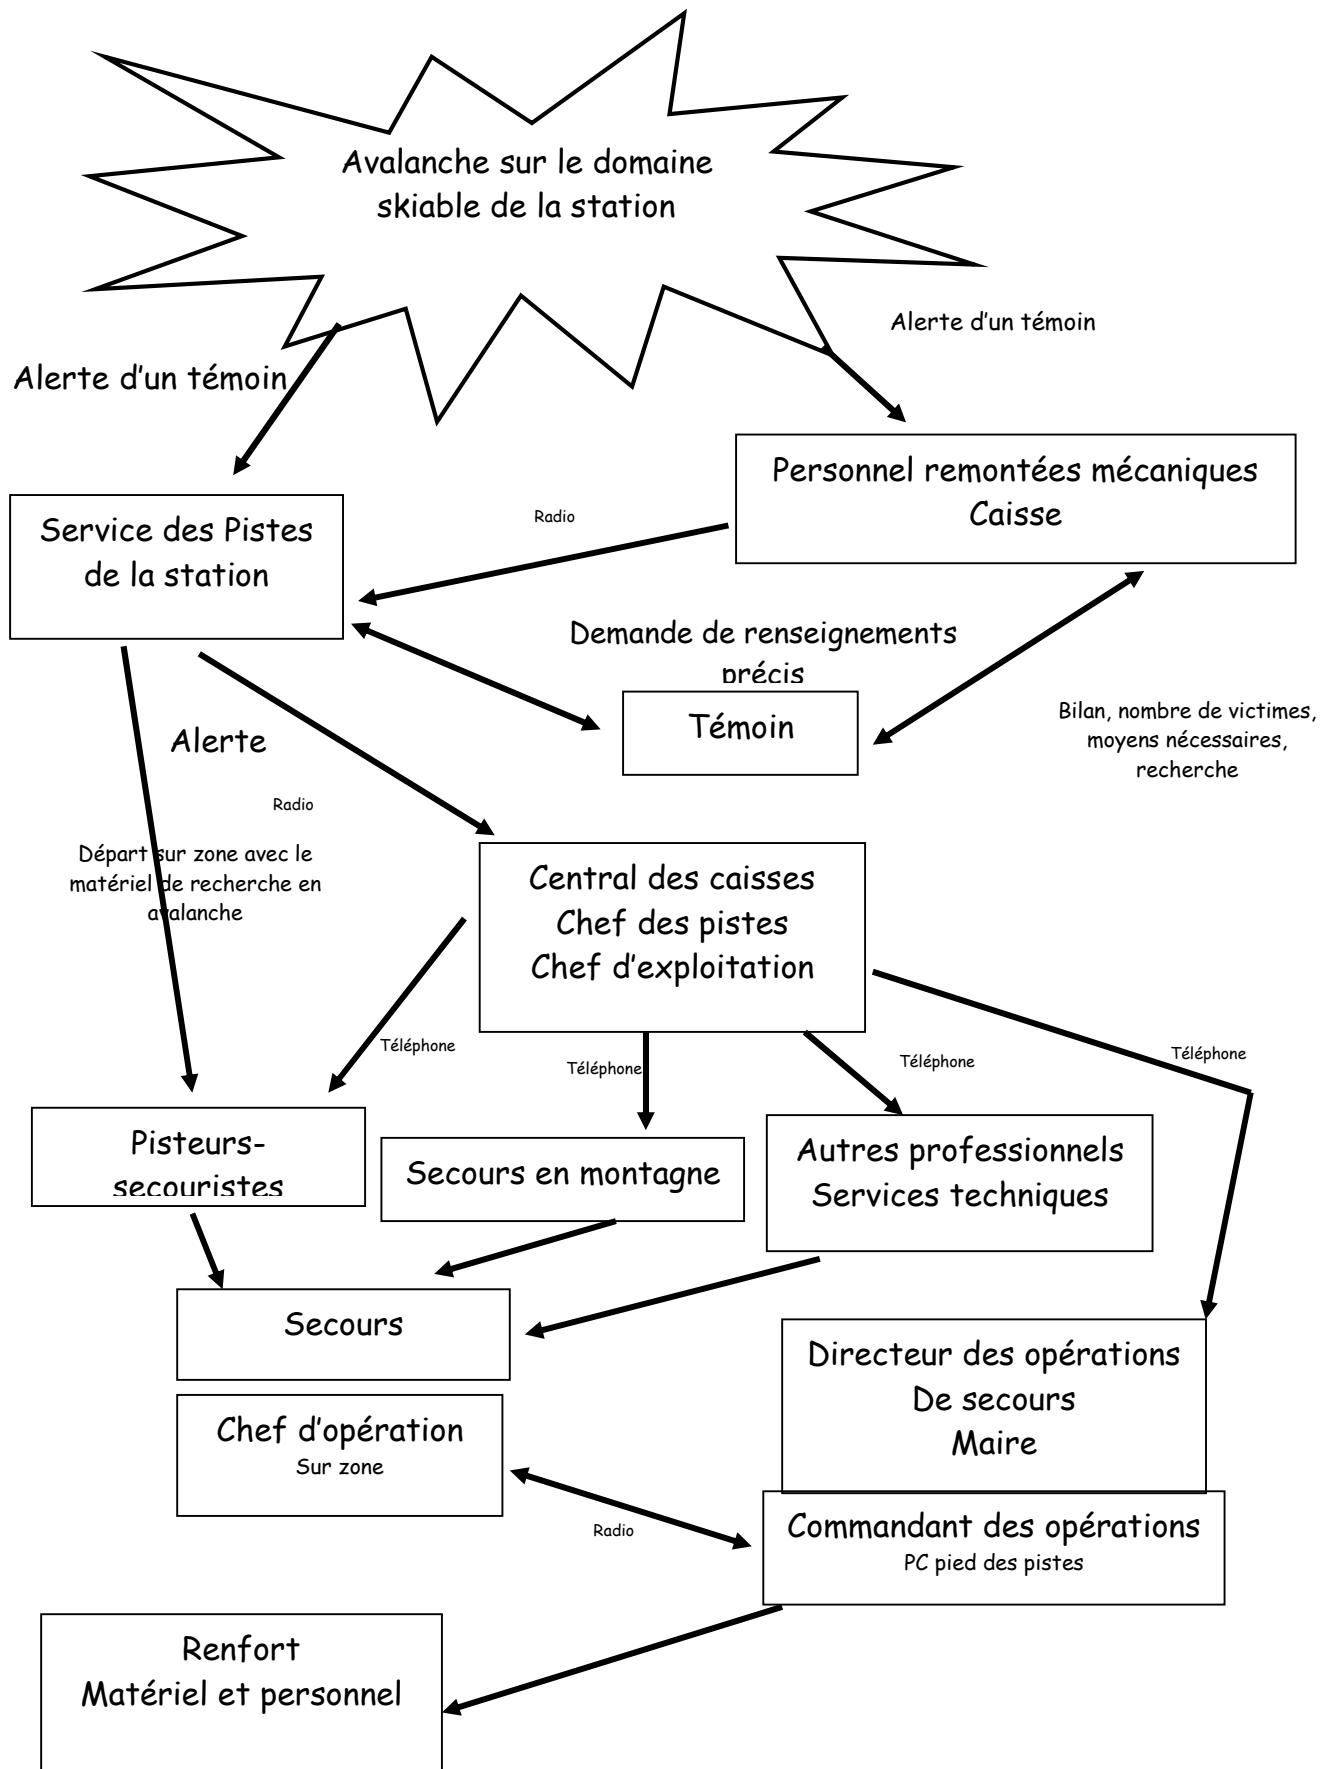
Avalanche sur le domaine skiable de la station

Alerte d'un témoin

Alerte d'un témoin

Personnel remontées mécaniques
Caisse

Radio

Service des Pistes de la station

Demande de renseignements précis

Témoin

Bilan, nombre de victimes, moyens nécessaires, recherche

Alerte

Radio

Départ sur zone avec le matériel de recherche en avalanche

Central des caisses
Chef des pistes
Chef d'exploitation

Téléphone

Téléphone

Téléphone

Téléphone

Pisteurs-secouristes

Secours en montagne

Autres professionnels
Services techniques

Secours

Directeur des opérations
De secours
Maire

Chef d'opération
Sur zone

Radio

Commandant des opérations
PC pied des pistes

Renfort
Matériel et personnel